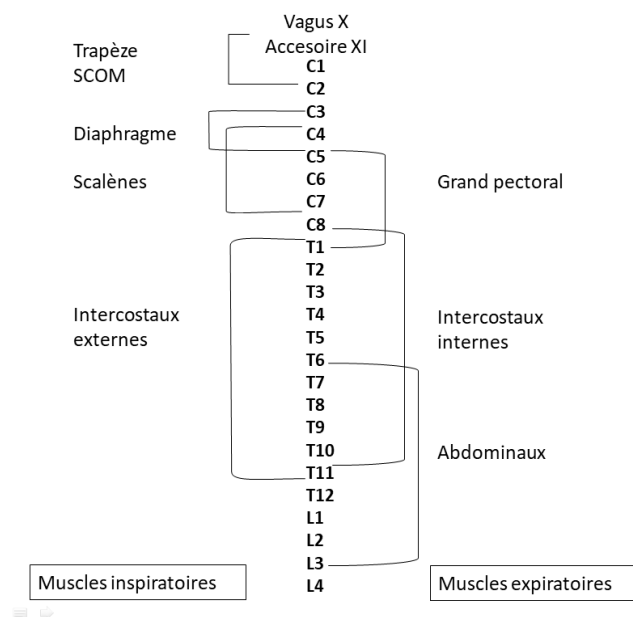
Vagus X
Accesoire XI

Trapèze
SCOM

C1
C2
C3

Diaphragme

C4
C5

Scalènes

C6
C7

Grand pectoral

C8
T1
T2
T3
T4
T5

Intercostaux
externes

Intercostaux
internes

T6
T7
T8
T9
T10

Abdominaux

T11
T12
L1
L2
L3
L4

Muscles inspiratoires

Muscles expiratoires